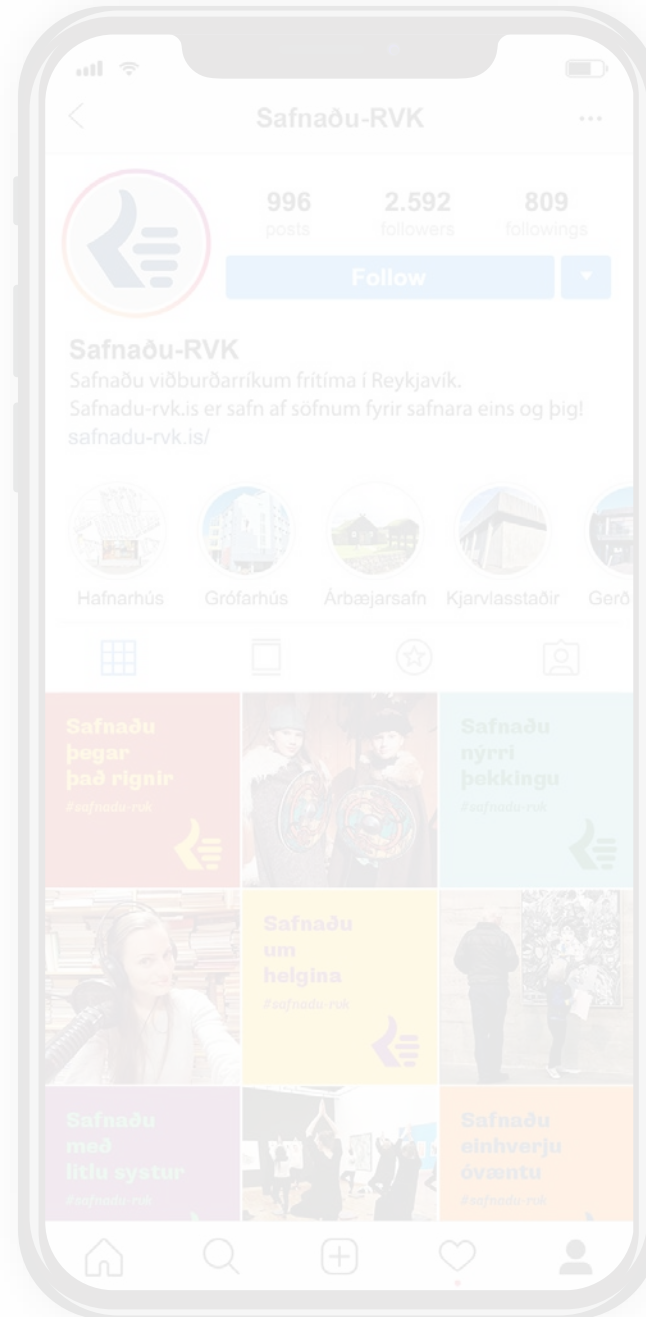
Safnaðu-RVK

996
posts

2.592
followers

809
followings

Follow

Safnaðu-RVK
Safnaðu viðburðarríkum frítíma í Reykjavík.
Safnadu-rvk.is er safn af söfnum fyrir safnara eins og þig!
safnadu-rvk.is/

Hafnarhús
Grófarhús
Árbæjarsafn
Kjarvlasstaðir
Gerð

Safnaðu
þegar
það rignir
#safnadu-rvk

Safnaðu
nýrri
þekkingu
#safnadu-rvk

Safnaðu
um
helgina
#safnadu-rvk

Safnaðu
með
litlu systur
#safnadu-rvk

Safnaðu
einhverju
óvæntu
#safnadu-rvk